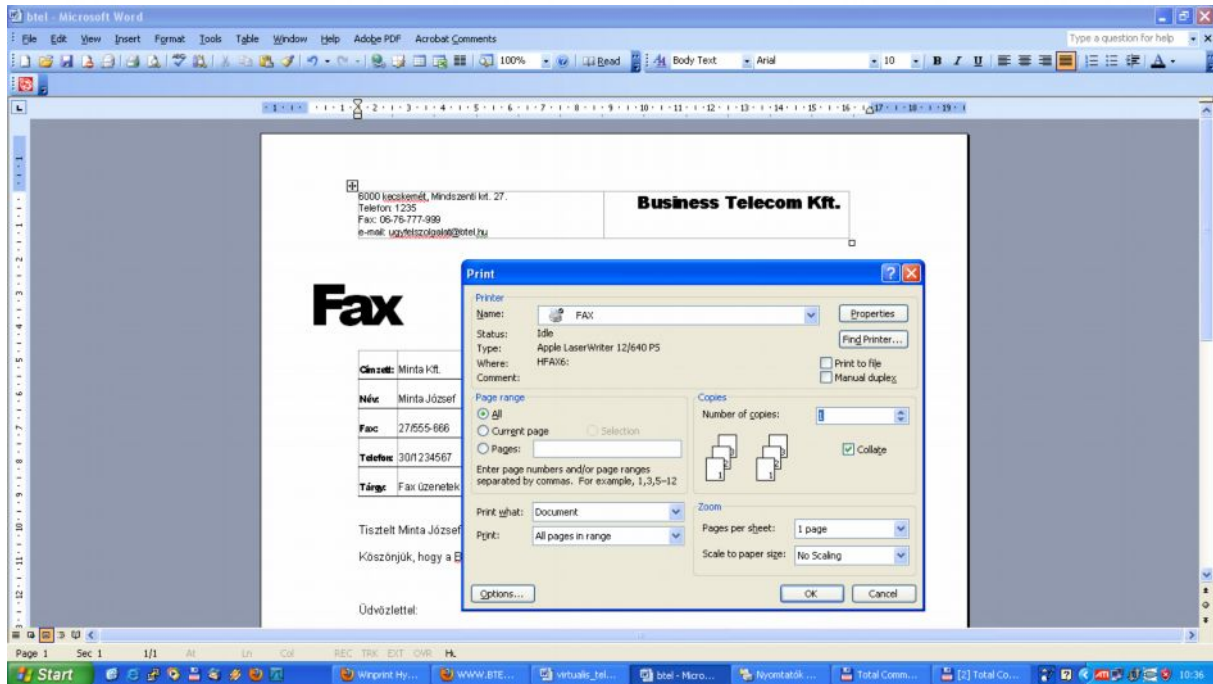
btel - Microsoft Word

File Edit View Insert Format Tools Table Window Help Adobe PDF Acrobat Comments

Type a question for help

100% Read Body Text Arial 10 B I U

6000 kecskemét, Mindszenti krt. 27.
Telefon: 1235
Fax: 06-76-777-999
e-mail: ugyfelszolgalat@btel.hu

Business Telecom Kft.

Fax

| Címzett: | Minta Kft. |
|---|---|
| Név: | Minta József |
| Fax: | 27/555-666 |
| Telefon: | 30/1234567 |
| Tárgy: | Fax üzenetek |

Tisztelt Minta József

Köszönjük, hogy a B

Üdvözlettel:

Print

Printer
Name: FAX
Status: Idle
Type: Apple LaserWriter 12/640 PS
Where: HFAX6:
Comment:

Properties
Find Printer...
Print to file
Manual duplex

Page range
All
Current page
Selection
Pages:
Enter page numbers and/or page ranges separated by commas. For example, 1,3,5–12

Copies
Number of copies: 1
Collate

Print what: Document
Print: All pages in range

Zoom
Pages per sheet: 1 page
Scale to paper size: No Scaling

Options...
OK
Cancel

Page 1 Sec 1 1/1 At Ln Col REC TRK EXT OVR HL

Start Winprint Hy... WWW.BTE... virtualis_tel... btel - Micro... Nyomtatók ... Total Comm... [2] Total Co... 10:36